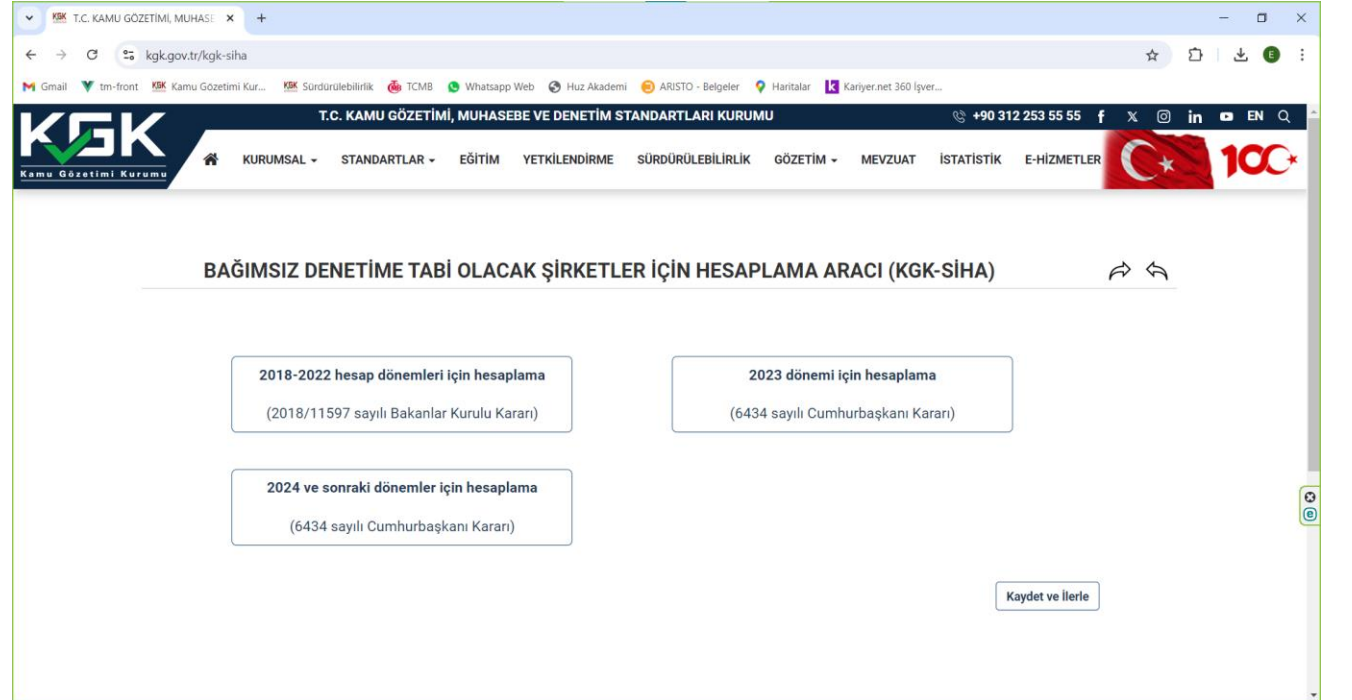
KGK T.C. KAMU GÖZETİMİ, MUHASE ×

kgk.gov.tr/kgk-siha

Gmail tm-front Kamu Gözetimi Kur... Sürdürülebilirlik TCMB Whatsapp Web Huz Akademi ARISTO - Belgeler Haritalar Kariyer.net 360 İşver...

KGK Kamu Gözetimi Kurumu

T.C. KAMU GÖZETİMİ, MUHASEBE VE DENETİM STANDARTLARI KURUMU

+90 312 253 55 55 EN

KURUMSAL STANDARTLAR EĞİTİM YETKİLENDİRME SÜRDÜRÜLEBİLİRLİK GÖZETİM MEVZUAT İSTATİSTİK E-HİZMETLER

100

BAĞIMSIZ DENETİME TABİ OLACAK ŞİRKETLER İÇİN HESAPLAMA ARACI (KGK-SİHA)

2018-2022 hesap dönemleri için hesaplama

(2018/11597 sayılı Bakanlar Kurulu Kararı)

2023 dönemi için hesaplama

(6434 sayılı Cumhurbaşkanı Kararı)

2024 ve sonraki dönemler için hesaplama

(6434 sayılı Cumhurbaşkanı Kararı)

Kaydet ve İlerle